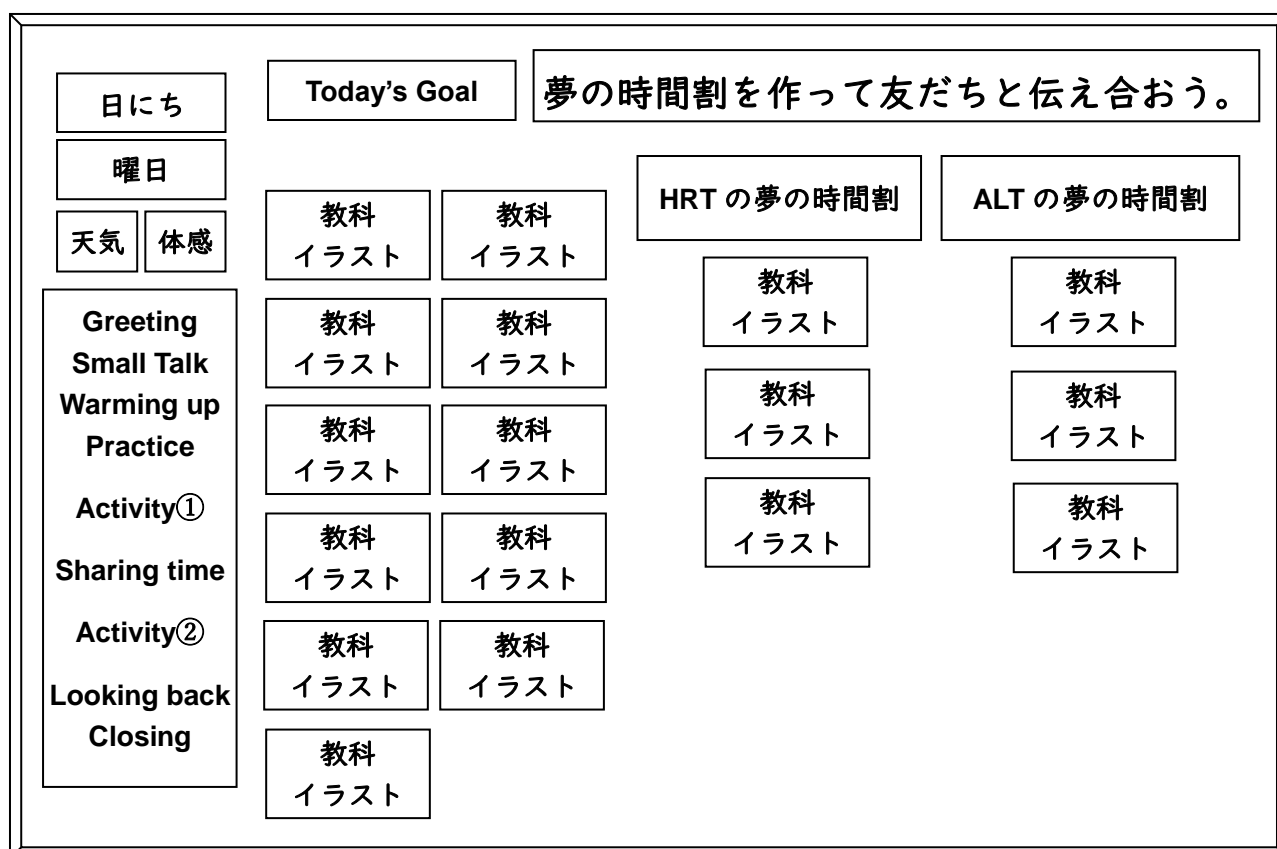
日にち

曜日

天気 体感

Greeting
Small Talk
Warming up
Practice

Activity①

Sharing time

Activity②

Looking back
Closing

Today's Goal

夢の時間割を作って友だちと伝え合おう。

教科 イラスト

教科 イラスト

教科 イラスト

教科 イラスト

教科 イラスト

教科 イラスト

教科 イラスト

教科 イラスト

教科 イラスト

教科 イラスト

教科 イラスト

HRT の夢の時間割

教科 イラスト

教科 イラスト

教科 イラスト

ALT の夢の時間割

教科 イラスト

教科 イラスト

教科 イラスト